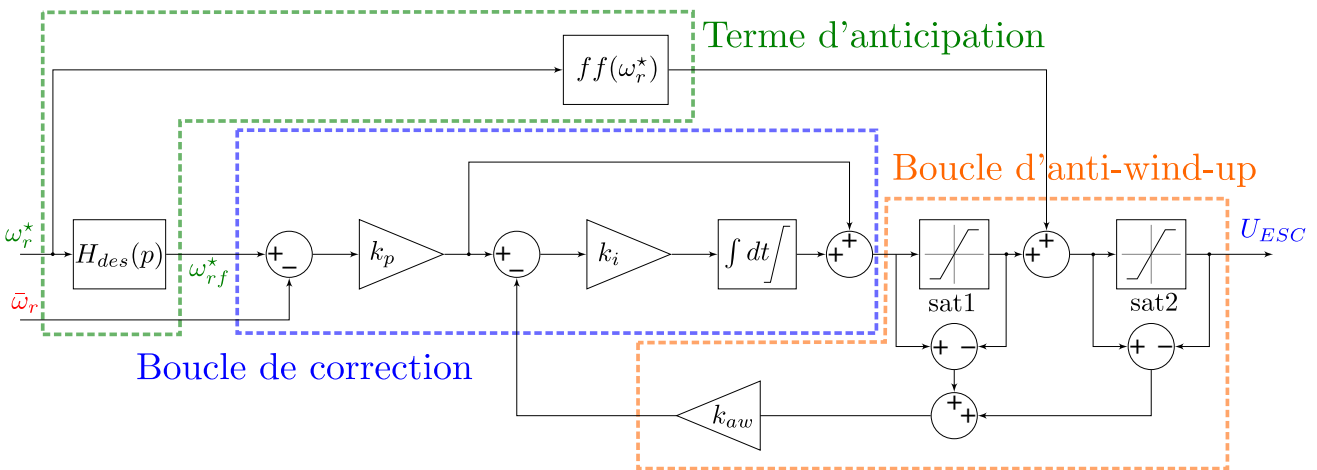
Terme d'anticipation

$ff(\omega_r^\star)$

Boucle d'anti-wind-up

$\omega_r^\star$

$H_{des}(p)$

$\omega_{rf}^\star$

+ −

$k_p$

+ −

$k_i$

$\int dt$

+ +

sat1

+ +

sat2

$U_{ESC}$

$\bar{\omega}_r$

+ −

+ −

+ +

$k_{aw}$

Boucle de correction